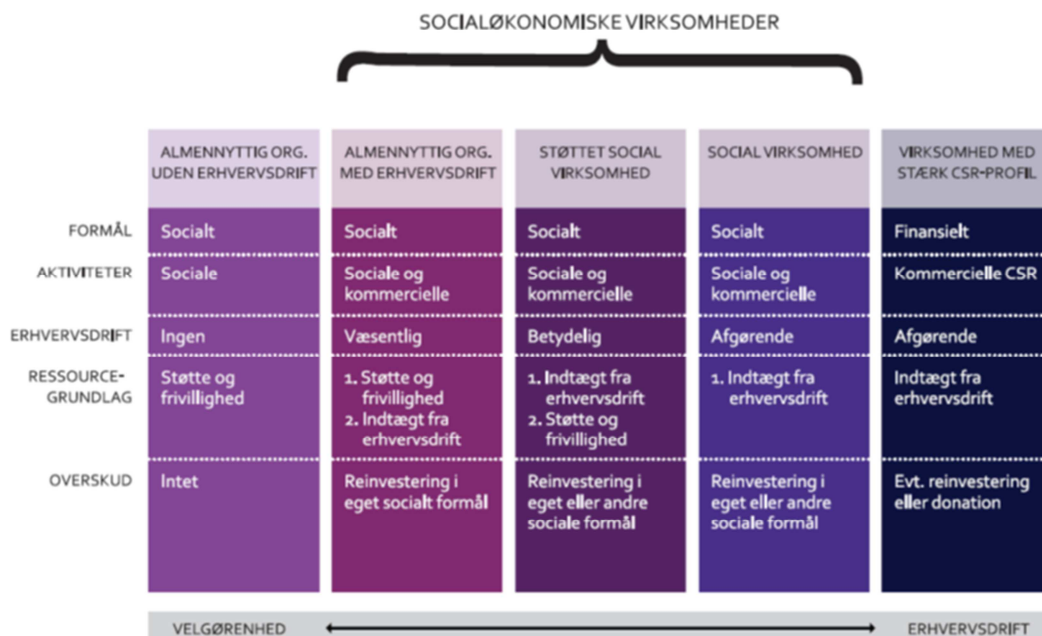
SOCIALØKONOMISKE VIRKSOMHEDER

| | ALMENNYTTIG ORG. UDEN ERHVERVSDRIFT | ALMENNYTTIG ORG. MED ERHVERVSDRIFT | STØTTET SOCIAL VIRKSOMHED | SOCIAL VIRKSOMHED | VIRKSOMHED MED STÆRK CSR-PROFIL |
|---|---|---|---|---|---|
| FORMÅL | Socialt | Socialt | Socialt | Socialt | Finansielt |
| AKTIVITETER | Sociale | Sociale og kommercielle | Sociale og kommercielle | Sociale og kommercielle | Kommercielle CSR |
| ERHVERVSDRIFT | Ingen | Væsentlig | Betydelig | Afgørende | Afgørende |
| RESSOURCE-GRUNDLAG | Støtte og frivillighed | 1. Støtte og frivillighed 2. Indtægt fra erhvervsdrift | 1. Indtægt fra erhvervsdrift 2. Støtte og frivillighed | 1. Indtægt fra erhvervsdrift | Indtægt fra erhvervsdrift |
| OVERSKUD | Intet | Reinvestering i eget socialt formål | Reinvestering i eget eller andre sociale formål | Reinvestering i eget eller andre sociale formål | Evt. reinvestering eller donation |

VELGØRENHED ERHVERVSDRIFT